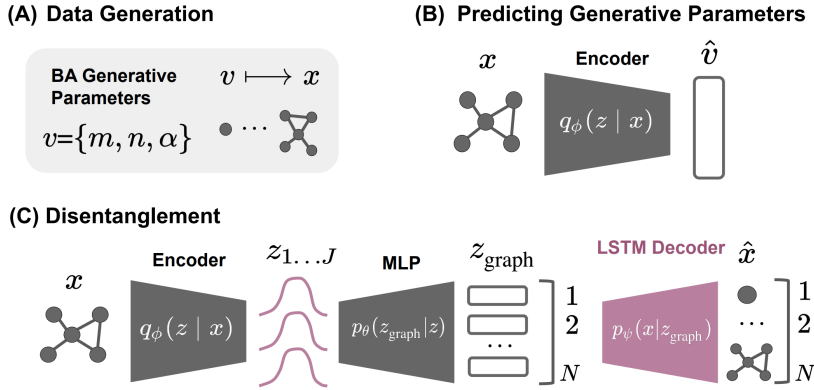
(A) Data Generation

BA Generative Parameters

$v \longmapsto x$

$v$=$\{m, n, \alpha\}$

$\cdots$

(B) Predicting Generative Parameters

$x$

Encoder

$q_\phi(z \mid x)$

$\hat{v}$

(C) Disentanglement

$x$

Encoder

$q_\phi(z \mid x)$

$z_{1...J}$

MLP

$p_\theta(z_{\text{graph}}|z)$

$z_{\text{graph}}$

$\cdots$

1

2

$N$

LSTM Decoder

$p_\psi(x|z_{\text{graph}})$

$\hat{x}$

$\cdots$

1

2

$N$